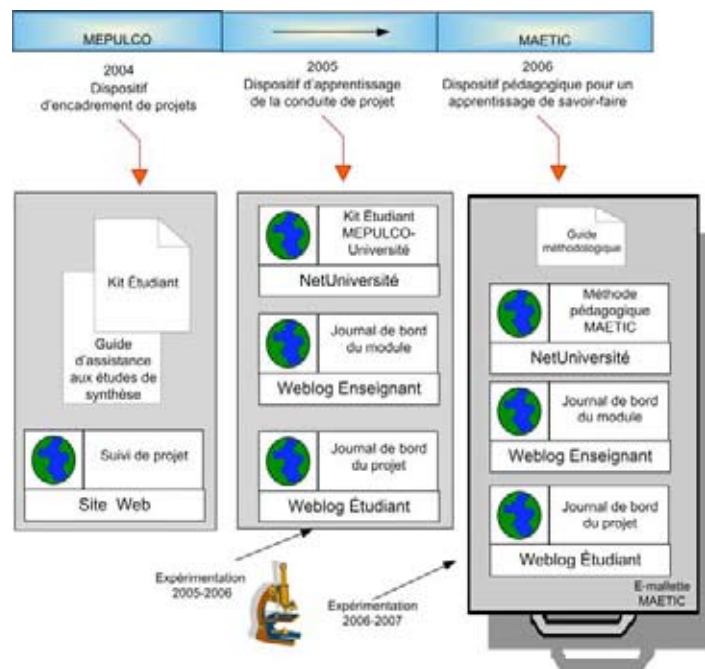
MEPULCO

MAETIC

2004
Dispositif d'encadrement de projets

2005
Dispositif d'apprentissage de la conduite de projet

2006
Dispositif pédagogique pour un apprentissage de savoir-faire

Kit Étudiant

Guide d'assistance aux études de synthèse

Suivi de projet

Site Web

Kit Étudiant MEPULCO-Université

NetUniversité

Journal de bord du module

Weblog Enseignant

Journal de bord du projet

Weblog Étudiant

Guide méthodologique

Méthode pédagogique MAETIC

NetUniversité

Journal de bord du module

Weblog Enseignant

Journal de bord du projet

Weblog Étudiant

E-mallette MAETIC

Expérimentation 2005-2006

Expérimentation 2006-2007